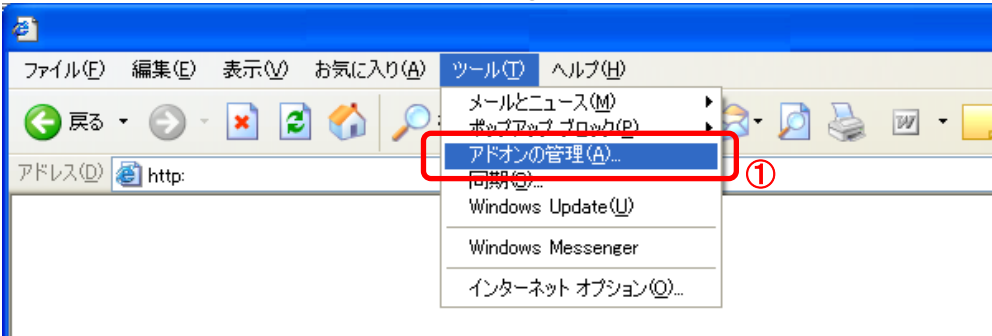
ファイル(F) 編集(E) 表示(V) お気に入り(A) ツール(T) ヘルプ(H)

戻る

アドレス(D) http:

メールとニュース(M)
ポップアップ ブロック(P)
アドオンの管理(A)...
同期(S)...
Windows Update(U)
Windows Messenger
インターネット オプション(O)...

①